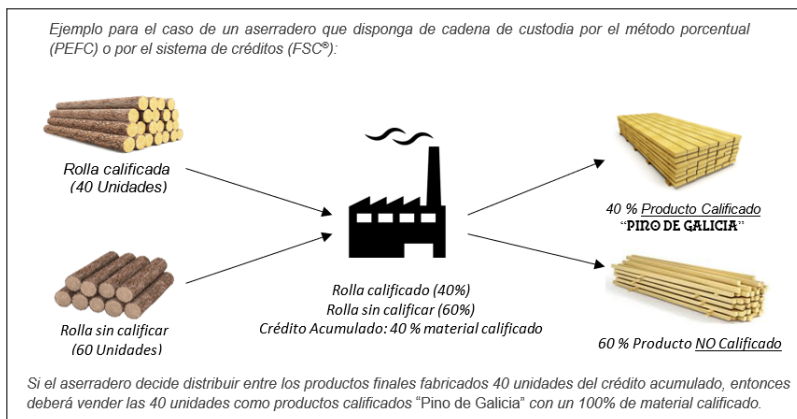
Ejemplo para el caso de un aserradero que disponga de cadena de custodia por el método porcentual (PEFC) o por el sistema de créditos (FSC®):

Rolla calificada (40 Unidades)

Rolla sin calificar (60 Unidades)

Rolla calificado (40%)
Rolla sin calificar (60%)
Crédito Acumulado: 40 % material calificado

40 % Producto Calificado
"PINO DE GALICIA"

60 % Producto NO Calificado

Si el aserradero decide distribuir entre los productos finales fabricados 40 unidades del crédito acumulado, entonces deberá vender las 40 unidades como productos calificados "Pino de Galicia" con un 100% de material calificado.